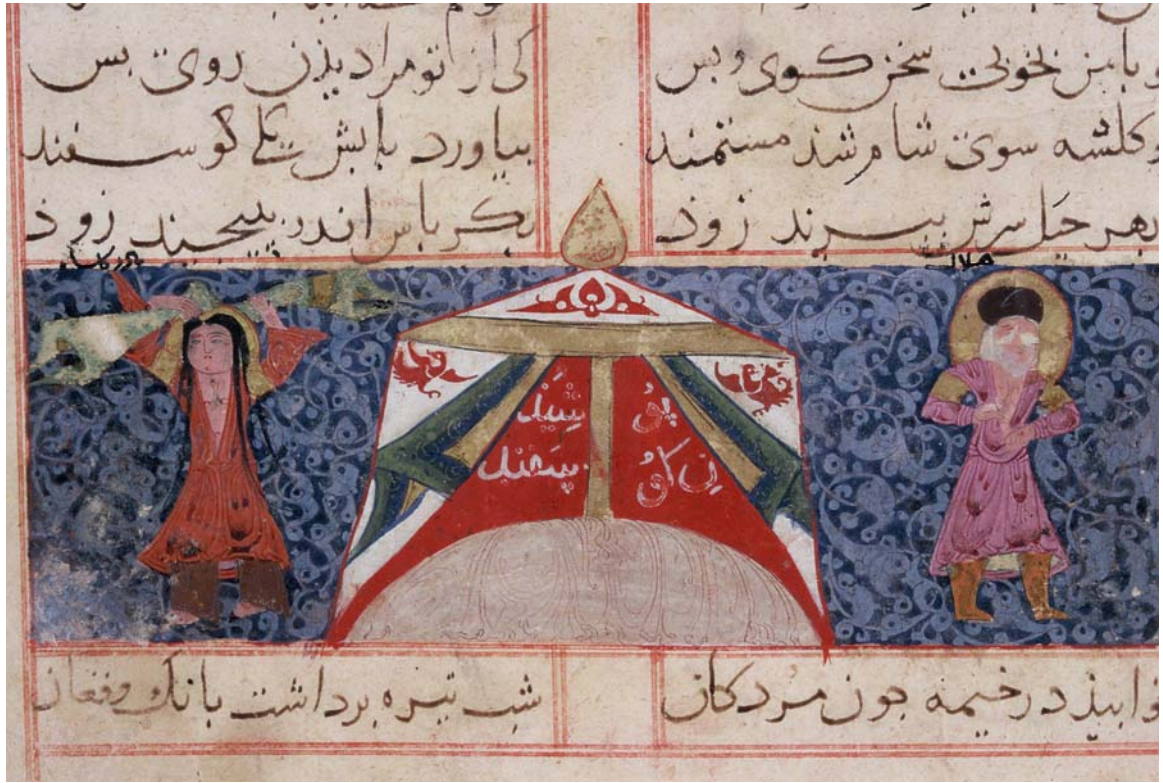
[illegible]
که از تو مرادیش روی بس
بیاورد بالش یکی گوسفند
بکرباس اندر بپیچید زود

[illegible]
و با بن خوبی سخن گوی و بس
وگلشه سوی شاه شد مستمند
بهر حیل سرش ببرید زود

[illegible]
ملاد

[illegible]
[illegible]

شب تیره برداشت بانگ و فغان
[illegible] بخسپید در خیمه چون مردگان